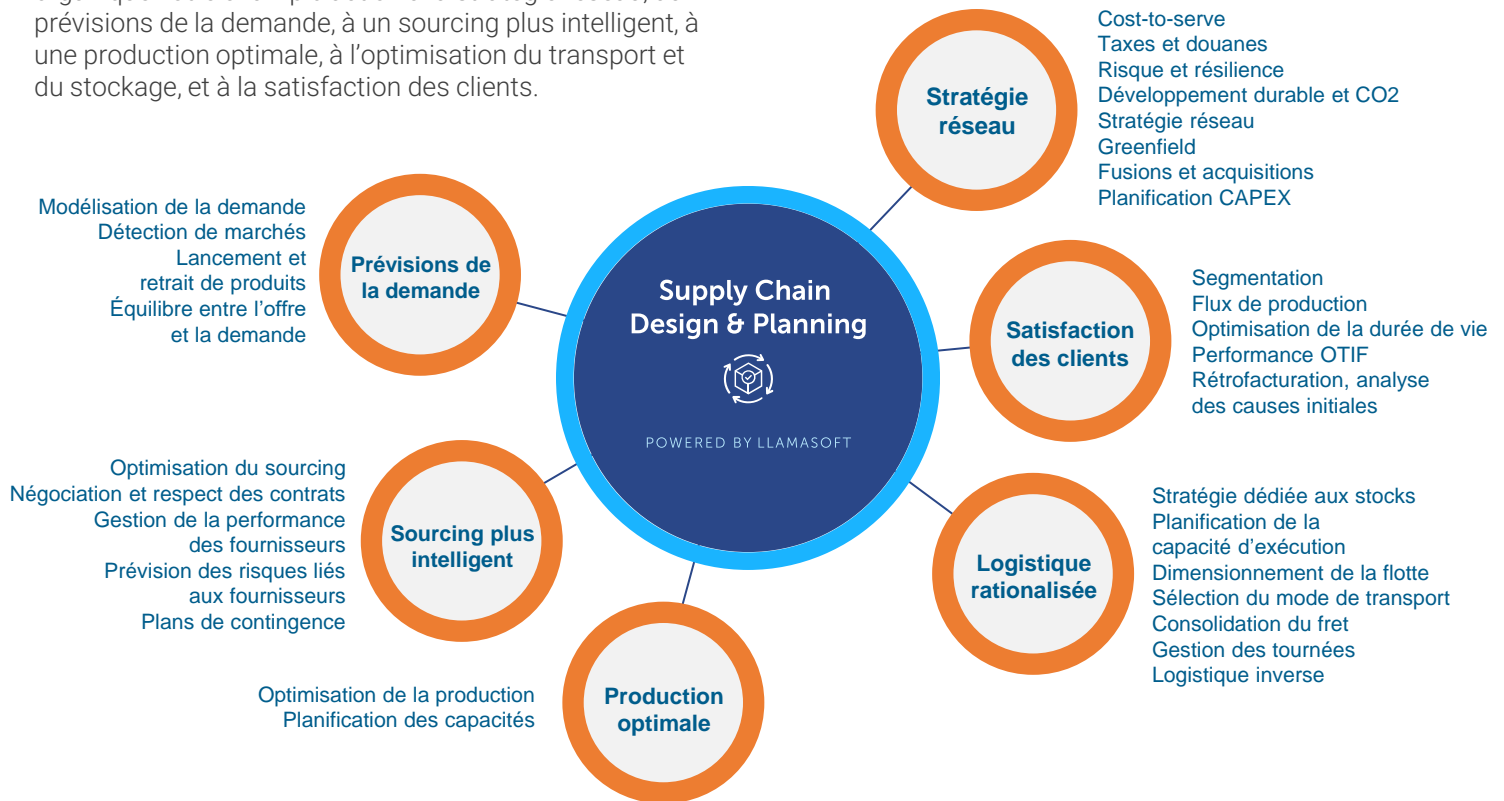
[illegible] prévisions de la demande, à un sourcing plus intelligent, à une production optimale, à l'optimisation du transport et du stockage, et à la satisfaction des clients.

Stratégie réseau

Cost-to-serve
Taxes et douanes
Risque et résilience
Développement durable et CO2
Stratégie réseau
Greenfield
Fusions et acquisitions
Planification CAPEX

Modélisation de la demande
Détection de marchés
Lancement et retrait de produits
Équilibre entre l'offre et la demande

Prévisions de la demande

Supply Chain Design & Planning

POWERED BY LLAMASOFT

Satisfaction des clients

Segmentation
Flux de production
Optimisation de la durée de vie
Performance OTIF
Rétrofacturation, analyse des causes initiales

Optimisation du sourcing
Négociation et respect des contrats
Gestion de la performance des fournisseurs
Prévision des risques liés aux fournisseurs
Plans de contingence

Sourcing plus intelligent

Logistique rationalisée

Stratégie dédiée aux stocks
Planification de la capacité d'exécution
Dimensionnement de la flotte
Sélection du mode de transport
Consolidation du fret
Gestion des tournées
Logistique inverse

Optimisation de la production
Planification des capacités

Production optimale